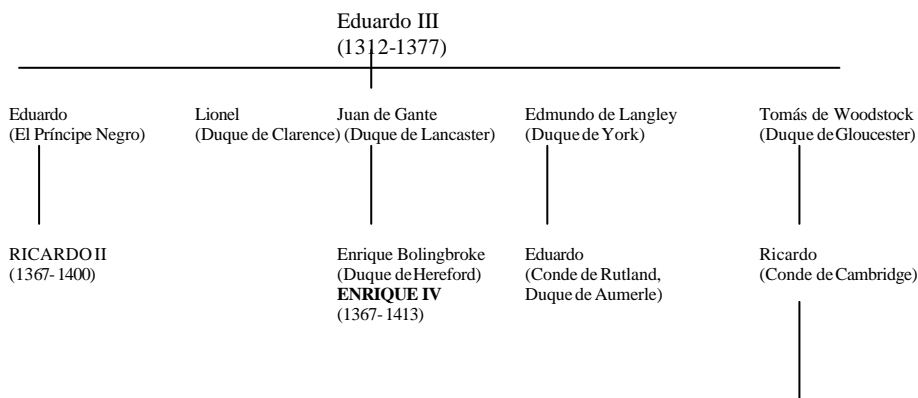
Eduardo III
(1312-1377)

Eduardo
(El Príncipe Negro)

Lionel
(Duque de Clarence)

Juan de Gante
(Duque de Lancaster)

Edmundo de Langley
(Duque de York)

Tomás de Woodstock
(Duque de Gloucester)

RICARDO II
(1367-1400)

Enrique Bolingbroke
(Duque de Hereford)
**ENRIQUE IV**
(1367-1413)

Eduardo
(Conde de Rutland, Duque de Aumerle)

Ricardo
(Conde de Cambridge)